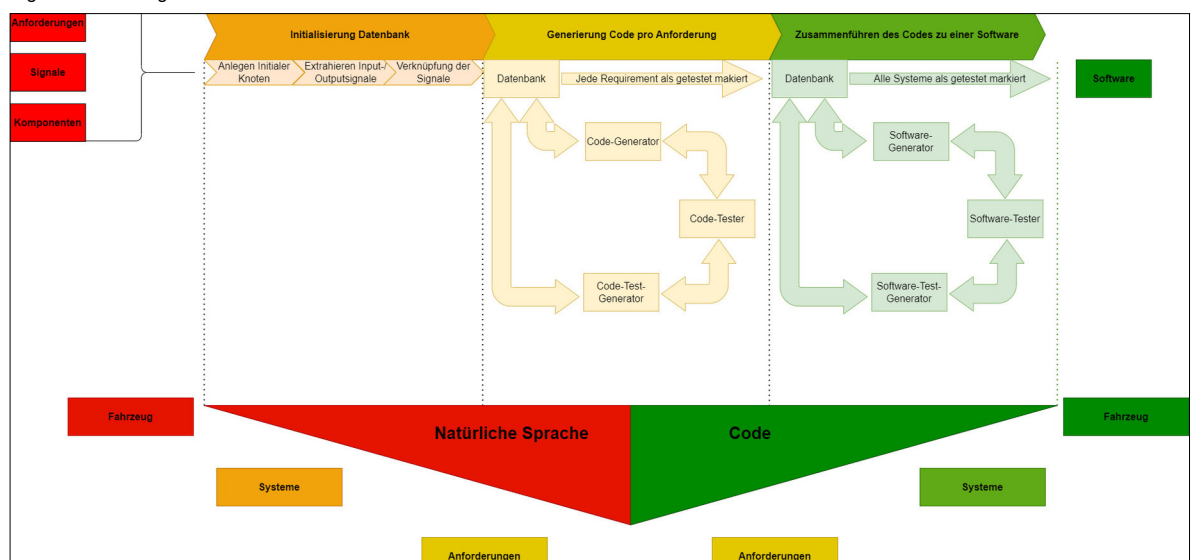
Anforderungen

Signale

Komponenten

Initialisierung Datenbank

Generierung Code pro Anforderung

Zusammenführen des Codes zu einer Software

Anlegen Initialer Knoten

Extrahieren Input-/ Outputsignale

Verknüpfung der Signale

Datenbank

Jede Requirement als getestet markiert

Datenbank

Alle Systeme als getestet markiert

Software

Code-Generator

Code-Tester

Code-Test-Generator

Software-Generator

Software-Tester

Software-Test-Generator

Fahrzeug

Natürliche Sprache

Code

Fahrzeug

Systeme

Systeme

Anforderungen

Anforderungen